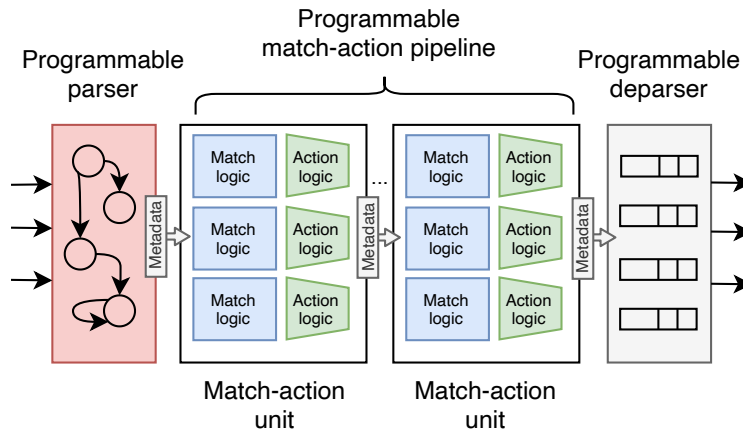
Programmable match-action pipeline

Programmable parser

Programmable deparser

Metadata

Match logic

Action logic

Match logic

Action logic

Match logic

Action logic

...

Metadata

Match logic

Action logic

Match logic

Action logic

Match logic

Action logic

Metadata

Match-action unit

Match-action unit